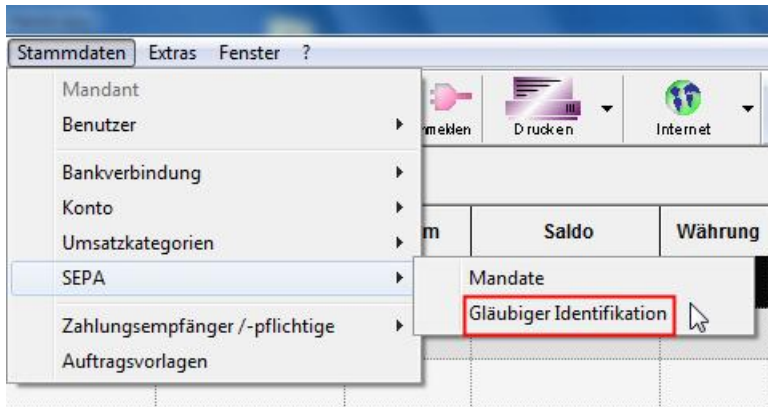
Stammdaten Extras Fenster ?

Mandant
Benutzer
Bankverbindung
Konto
Umsatzkategorien
SEPA
Zahlungsempfänger /-pflichtige
Auftragsvorlagen

Mandate
Gläubiger Identifikation

meklen
Drucken
Internet

m
Saldo
Währung